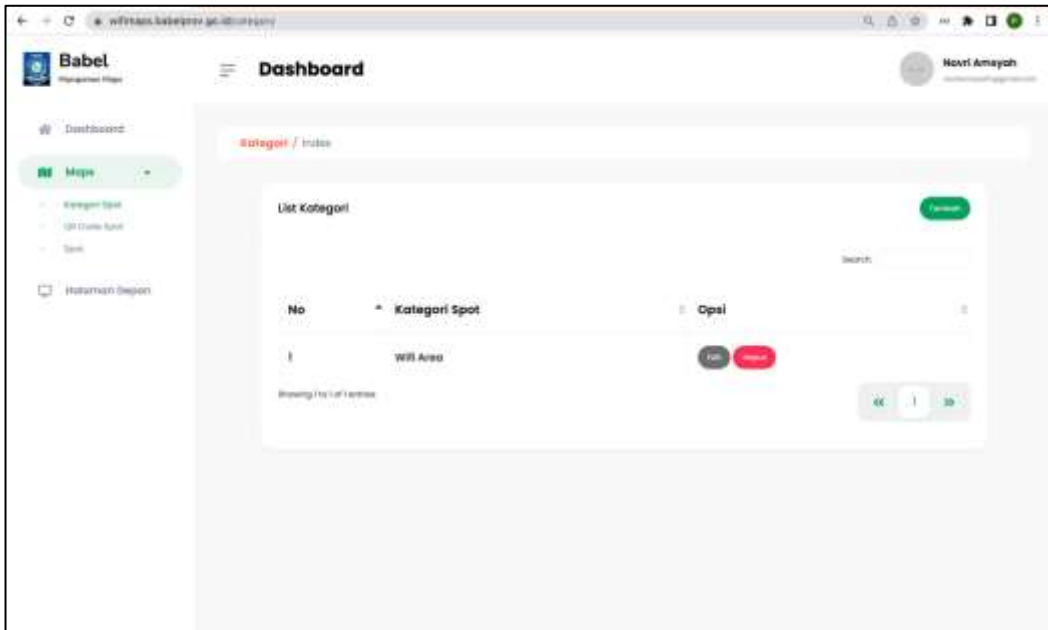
wifimaps.babelprov.go.id/category

Babel
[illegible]

Dashboard

Novri Amayah
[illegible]

Dashboard
Maps
Kategori Spot
QR Code Spot
Spot
Halaman Depan

Kategori / Index

List Kategori

Tambah

Search:

| No | Kategori Spot | Opsi |
|---|---|---|
| 1 | Wifi Area | Edit Hapus |

Showing 1 to 1 of 1 entries

« 1 »